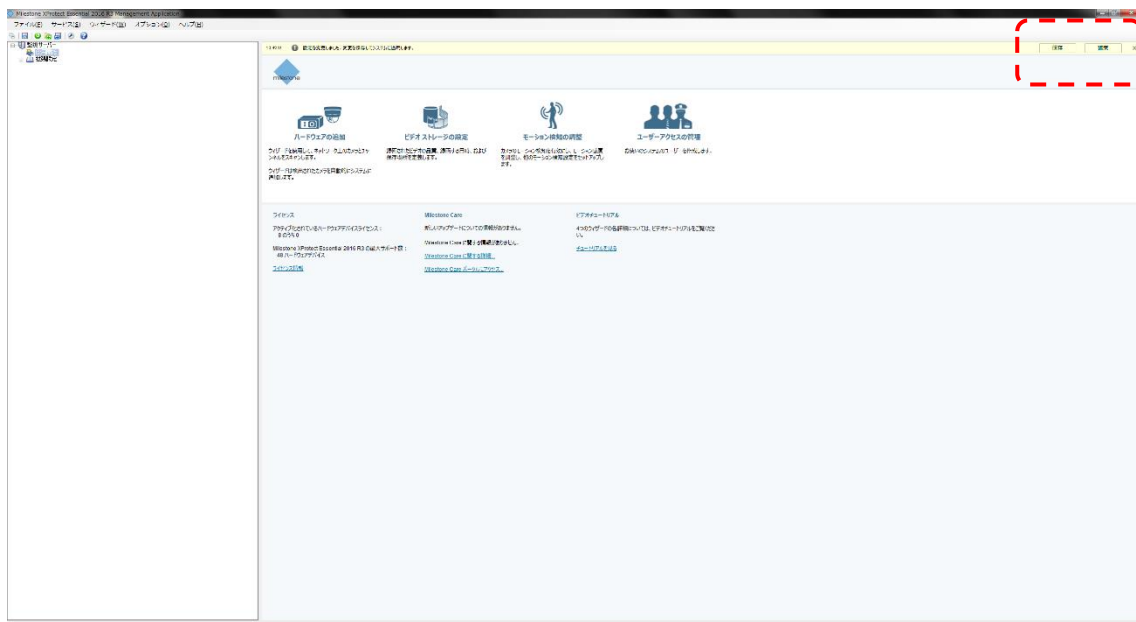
Milestone XProtect Essential 2016 R3 Management Application

ファイル(F) サーバー(S) ウィザード(W) オプション(O) ヘルプ(H)

監視サーバー
初期設定

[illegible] 設定を変更しました - 変更を保存してシステムに適用します。

保存 復元

milestone

ハードウェアの追加
ウィザードを使用して、ネットワーク上のカメラとチャンネルをスキャンします。
ウィザードは検出されたカメラを自動的にシステムに追加します。

ビデオ ストレージの設定
録画された映像の保存、保存先を管理、および保存期間を変更します。

モーション検知の調整
カメラのモーション検知を最適化し、モーション設定を調整し、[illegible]

ユーザーアクセスの管理
監視システムのユーザーを管理します。

ライセンス
アクティブになっているハードウェアデバイスライセンス：
8 のうち 0
Milestone XProtect Essential 2016 R3 の最大サポート数：
48 ハードウェアデバイス
ライセンス詳細

Milestone Care
新しいアップデートについての情報はありません。
Milestone Care は購入されていません。
Milestone Care に関する詳細...
Milestone Care ポータルにアクセス...

ビデオチュートリアル
4つのウィザードの各詳細については、ビデオチュートリアルをご覧ください。
チュートリアルを見る